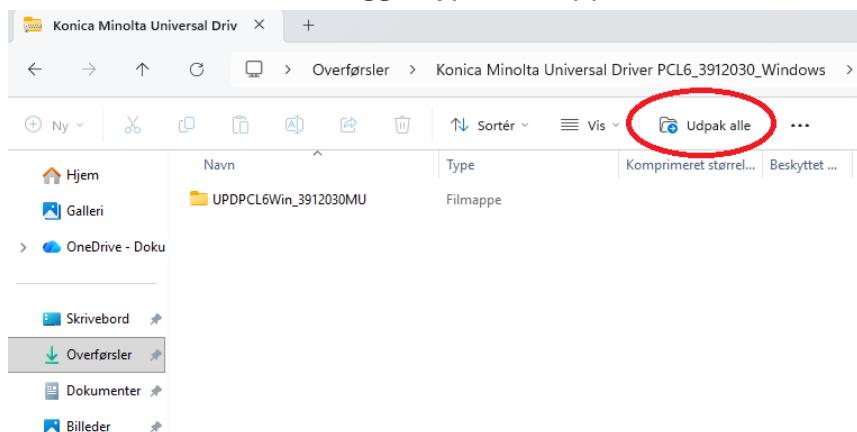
Konica Minolta Universal Driv ×
+

Overførsler > Konica Minolta Universal Driver PCL6_3912030_Windows >

Ny
Sortér
Vis
Udpak alle
...

Navn
Type
Komprimeret størrel...
Beskyttet ...

Hjem
Galleri
OneDrive - Doku

UPDPCL6Win_3912030MU
Filmappe

Skrivebord
Overførsler
Dokumenter
Billeder